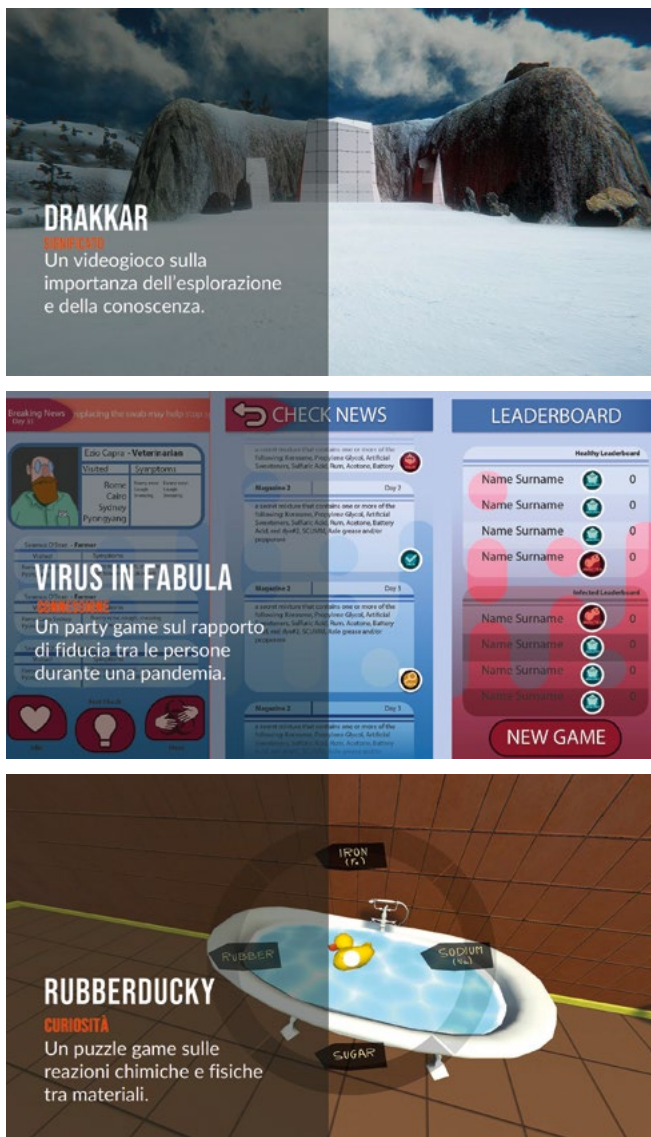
DRAKKAR
SIGNIFICATO
Un videogioco sulla importanza dell'esplorazione e della conoscenza.

Breaking News replacing the swab may help sp
CHECK NEWS
LEADERBOARD
Ezio Capra - Veterinarian
Visited
Symptoms
Rome
Cairo
Sydney
Pyongyang
Magazine 2
Day 2
Magazine 2
Day 1
Magazine 2
Day 1
Healthy Leaderboard
Name Surname 0
Name Surname 0
Name Surname 0
Name Surname 0
Infected Leaderboard
Name Surname 0
Name Surname 0
Name Surname 0
Name Surname 0
VIRUS IN FABULA
CONNESSIONE
Un party game sul rapporto di fiducia tra le persone durante una pandemia.
NEW GAME

IRON (Fe)
RUBBER
SODIUM (Na)
SUGAR
RUBBERDUCKY
CURIOSITÀ
Un puzzle game sulle reazioni chimiche e fisiche tra materiali.